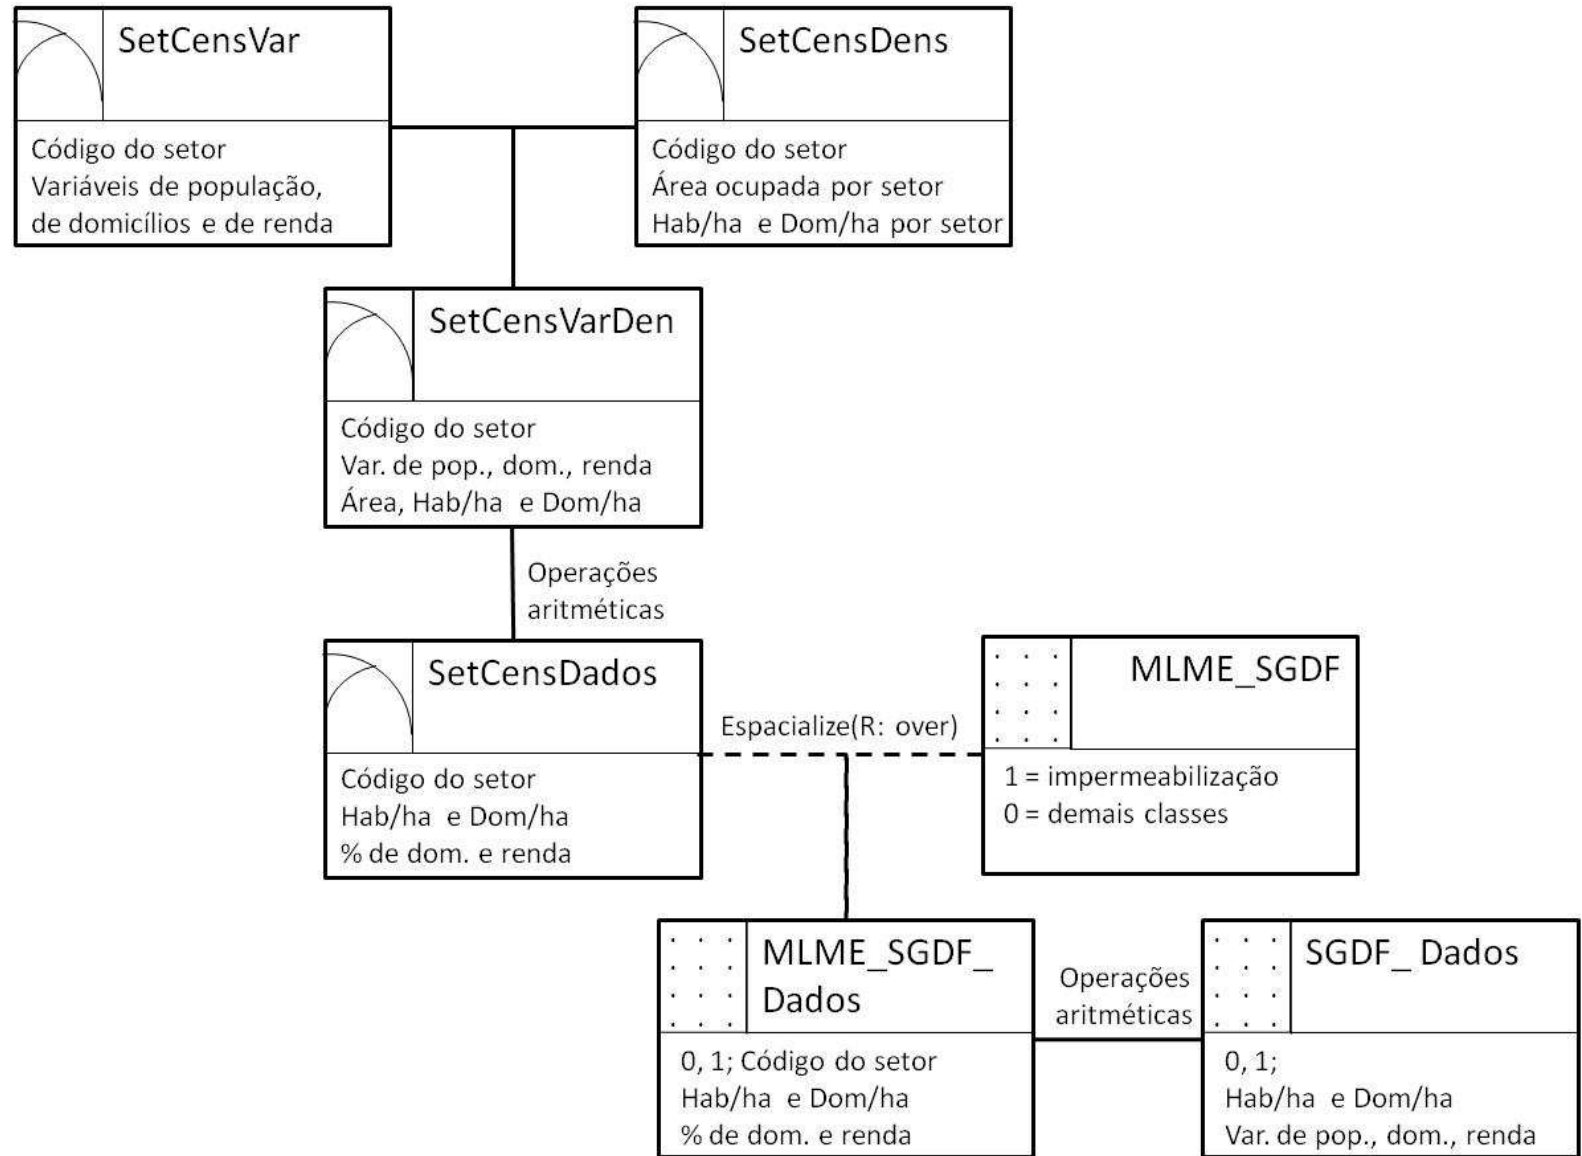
SetCensVar

Código do setor
Variáveis de população, de domicílios e de renda

SetCensDens

Código do setor
Área ocupada por setor
Hab/ha e Dom/ha por setor

SetCensVarDen

Código do setor
Var. de pop., dom., renda
Área, Hab/ha e Dom/ha

Operações aritméticas

SetCensDados

Código do setor
Hab/ha e Dom/ha
% de dom. e renda

Espacialize(R: over)

MLME_SGDF

1 = impermeabilização
0 = demais classes

MLME_SGDF_ Dados

0, 1; Código do setor
Hab/ha e Dom/ha
% de dom. e renda

Operações aritméticas

SGDF_ Dados

0, 1;
Hab/ha e Dom/ha
Var. de pop., dom., renda